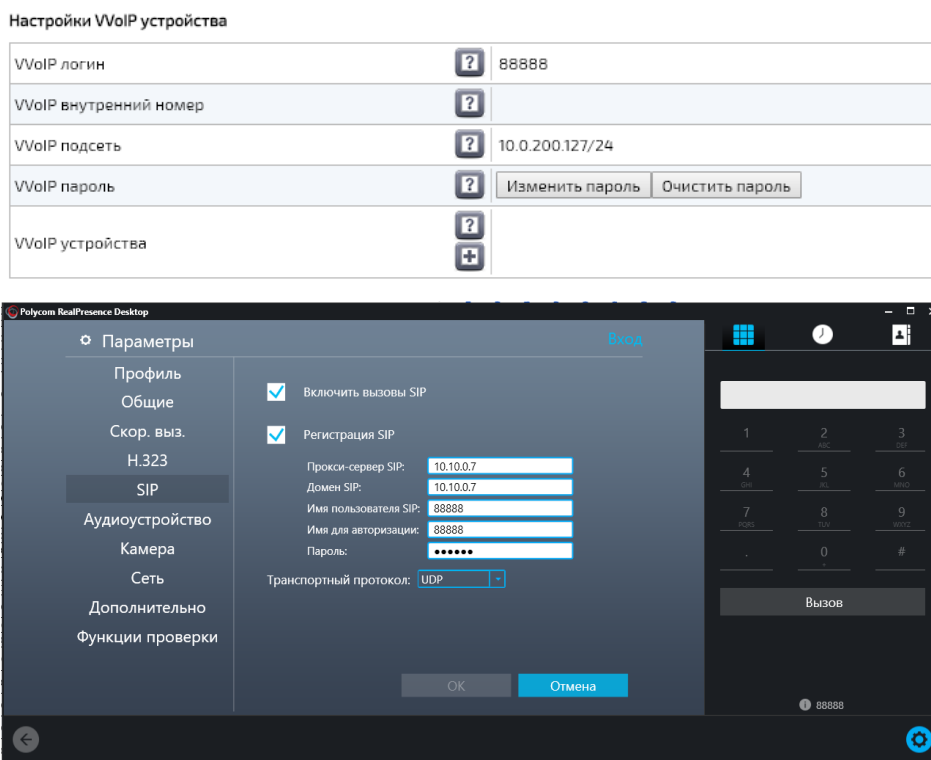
Настройки VVoIP устройства

| | | |
|---|---|---|
| VVoIP логин | ? | 88888 |
| VVoIP внутренний номер | ? | |
| VVoIP подсеть | ? | 10.0.200.127/24 |
| VVoIP пароль | ? | Изменить пароль Очистить пароль |
| VVoIP устройства | ? + | |

Polycom RealPresence Desktop

Параметры

Вход

Профиль
Общие
Скор. выз.
H.323
SIP
Аудиоустройство
Камера
Сеть
Дополнительно
Функции проверки

Включить вызовы SIP

Регистрация SIP

Прокси-сервер SIP: 10.10.0.7
Домен SIP: 10.10.0.7
Имя пользователя SIP: 88888
Имя для авторизации: 88888
Пароль: ••••••

Транспортный протокол: UDP

OK
Отмена

1
2 ABC
3 DEF
4 GHI
5 JKL
6 MNO
7 PQRS
8 TUV
9 WXYZ
.
0 +
#

Вызов

88888